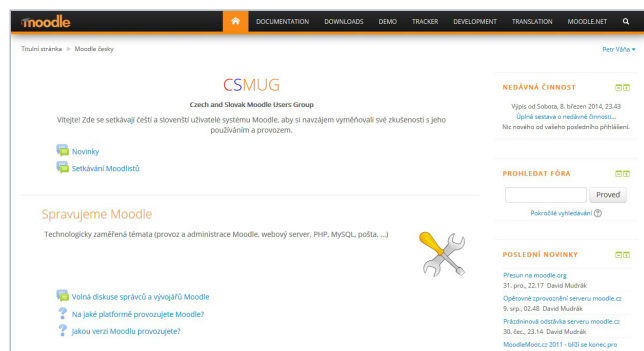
moodle

DOCUMENTATION DOWNLOADS DEMO TRACKER DEVELOPMENT TRANSLATION MOODLE.NET

Titulní stránka > Moodle česky

Petr Váňa

CSMUG

Czech and Slovak Moodle Users Group

Vítejte! Zde se setkávají čeští a slovenští uživatelé systému Moodle, aby si navzájem vyměňovali své zkušenosti s jeho používáním a provozem.

Novinky

Setkávání Moodlistů

Spravujeme Moodle

Technologicky zaměřená témata (provoz a administrace Moodle, webový server, PHP, MySQL, pošta, ...)

Volná diskuse správců a vývojářů Moodle

Na jaké platformě provozujete Moodle?

Jakou verzi Moodlu provozujete?

NEDÁVNÁ ČINNOST

Výpis od Sobota, 8. březen 2014, 23.43

Úplná sestava o nedávné činnosti...

Nic nového od vašeho posledního přihlášení.

PROHLEDAT FÓRA

Proveď

Pokročilé vyhledávání

POSLEDNÍ NOVINKY

Přesun na moodle.org

31. pro., 22.17 David Mudrák

Opětovné zprovoznění serveru moodle.cz

9. srp., 02.48 David Mudrák

Prázdninová odstávka serveru moodle.cz

30. čec., 23.14 David Mudrák

MoodleMoot.cz 2011 - blíží se konec pro